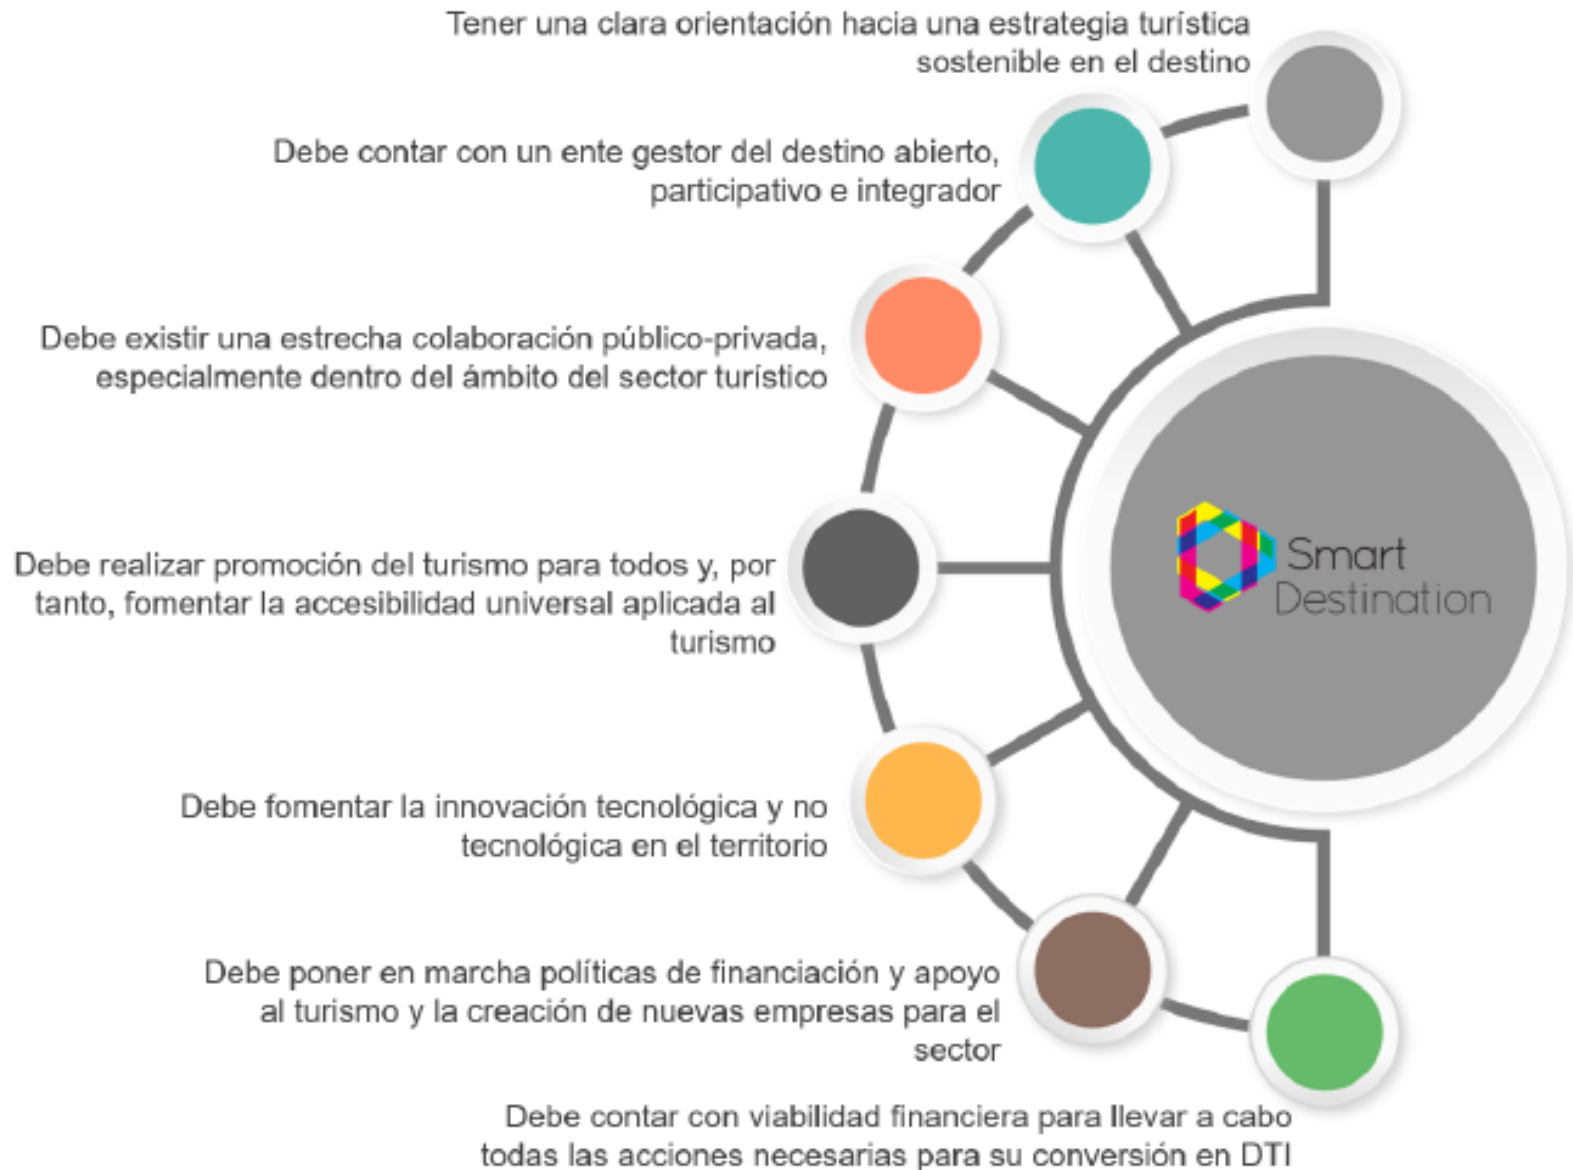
Tener una clara orientación hacia una estrategia turística sostenible en el destino

Debe contar con un ente gestor del destino abierto, participativo e integrador

Debe existir una estrecha colaboración público-privada, especialmente dentro del ámbito del sector turístico

Debe realizar promoción del turismo para todos y, por tanto, fomentar la accesibilidad universal aplicada al turismo

Smart Destination

Debe fomentar la innovación tecnológica y no tecnológica en el territorio

Debe poner en marcha políticas de financiación y apoyo al turismo y la creación de nuevas empresas para el sector

Debe contar con viabilidad financiera para llevar a cabo todas las acciones necesarias para su conversión en DTI